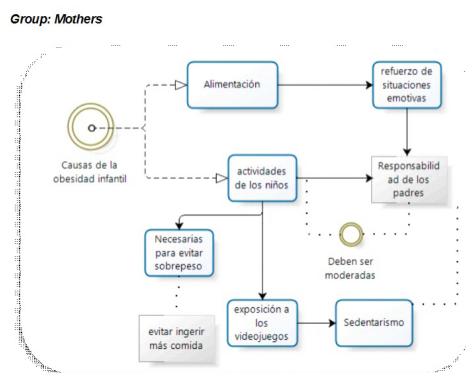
Group: Mothers

Causas de la obesidad infantil

Alimentación

refuerzo de situaciones emotivas

actividades de los niños

Responsabilidad de los padres

Necesarias para evitar sobrepeso

Deben ser moderadas

evitar ingerir más comida

exposición a los videojuegos

Sedentarismo